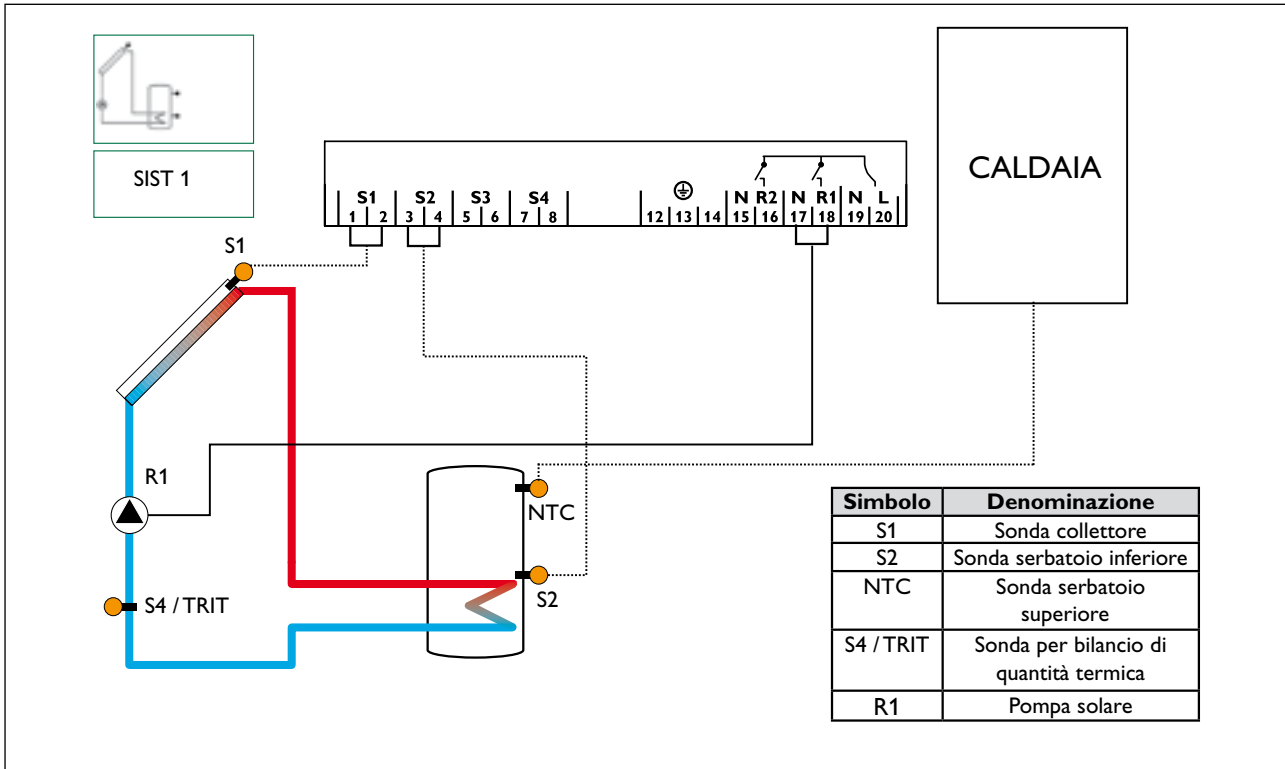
SIST 1

S1 S2 S3 S4
1 2 3 4 5 6 7 8 12 13 14 N 15 R2 16 N 17 R1 18 N 19 L 20

CALDAIA

S1

R1

NTC

S2

S4 / TRIT

| Simbolo | Denominazione |
|---|---|
| S1 | Sonda collettore |
| S2 | Sonda serbatoio inferiore |
| NTC | Sonda serbatoio superiore |
| S4 / TRIT | Sonda per bilancio di quantità termica |
| R1 | Pompa solare |